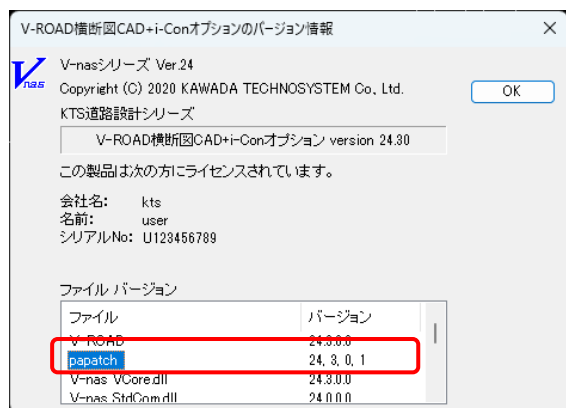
V-ROAD横断図CAD+i-Conオプションのバージョン情報

×

V nas

V-nasシリーズ Ver.24
Copyright (C) 2020 KAWADA TECHNOSYSTEM Co., Ltd.

OK

KTS道路設計シリーズ

V-ROAD横断図CAD+i-Conオプション version 24.30

この製品は次の方にライセンスされています。

会社名: kts
名前: user
シリアルNo: U123456789

ファイル バージョン

| ファイル | バージョン |
|---|---|
| V-ROAD | 24.3.0.0 |
| papatch | 24, 3, 0, 1 |
| V-nas VCore.dll | 24.3.0.0 |
| V-nas StdCom.dll | 24.0.0.0 |